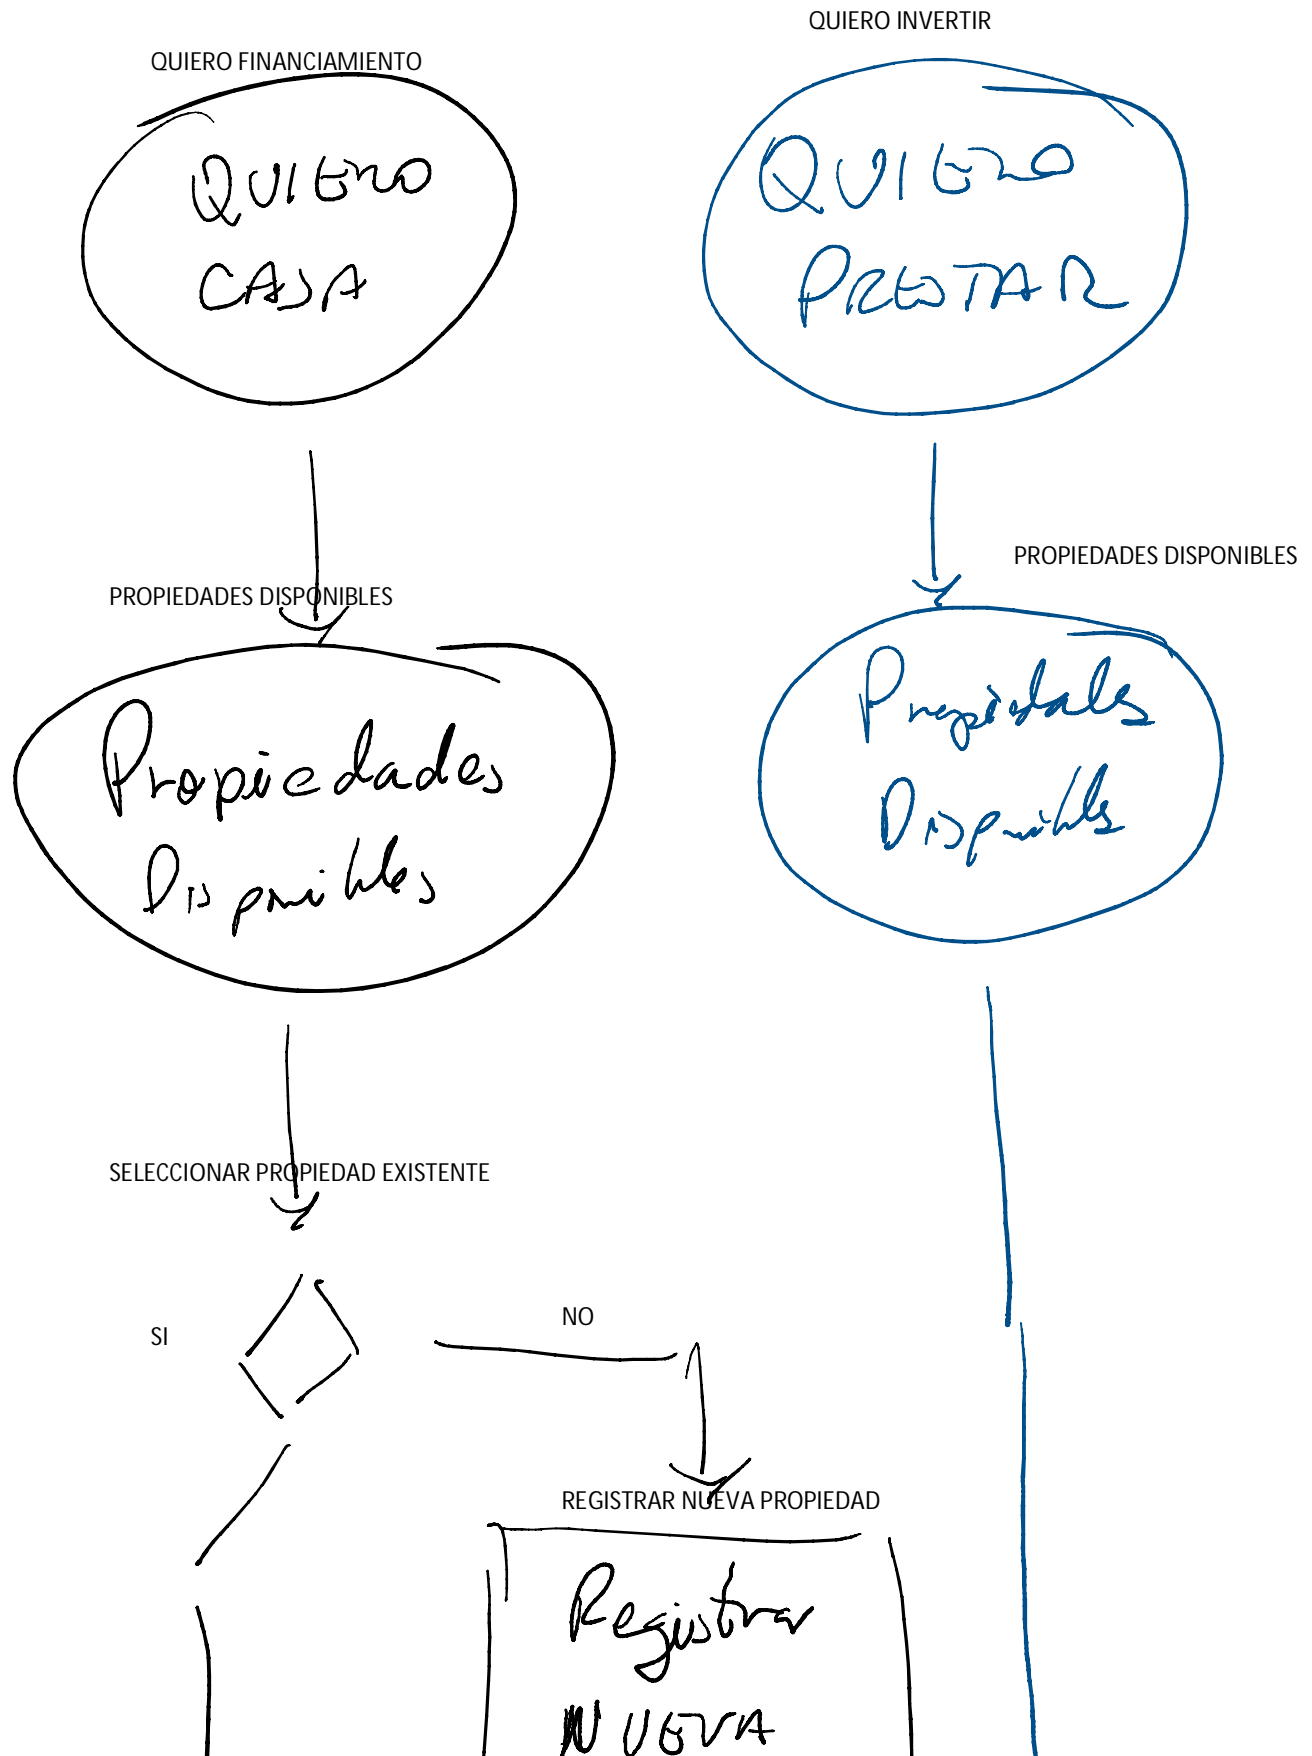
QUIERO FINANCIAMIENTO

QUIERO CASA

QUIERO INVERTIR

QUIERO PRESTAR

PROPIEDADES DISPONIBLES

Propiedades Disponibles

PROPIEDADES DISPONIBLES

Propiedades Disponibles

SELECCIONAR PROPIEDAD EXISTENTE

SI

NO

REGISTRAR NUEVA PROPIEDAD

Registrar NUEVA